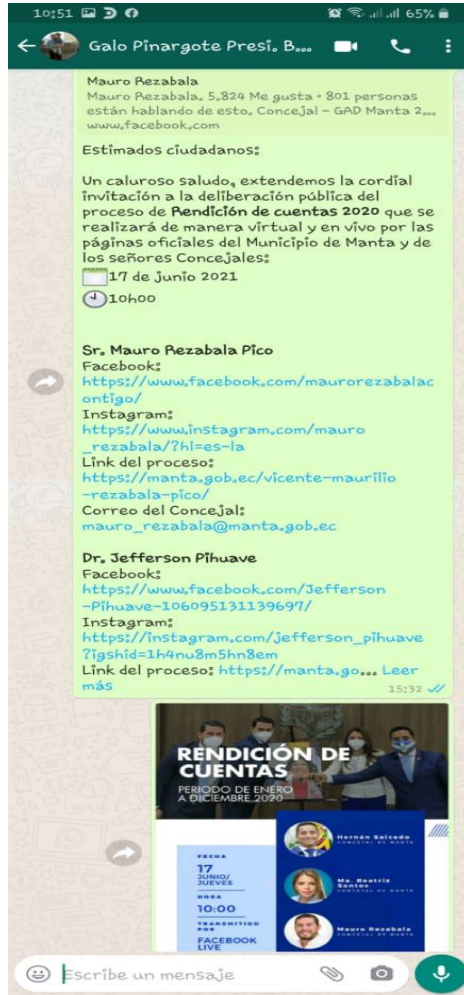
10:51 65%

Galo Pinargote Presi. B...

Mauro Rezabala
Mauro Rezabala. 5.824 Me gusta • 801 personas están hablando de esto. Concejal - GAD Manta 2...
www.facebook.com

Estimados ciudadanos:

Un caluroso saludo, extendemos la cordial invitación a la deliberación pública del proceso de Rendición de cuentas 2020 que se realizará de manera virtual y en vivo por las páginas oficiales del Municipio de Manta y de los señores Concejales:
17 de junio 2021
10h00

Sr. Mauro Rezabala Pico
Facebook:
https://www.facebook.com/maurorezabalacontigo/
Instagram:
https://www.instagram.com/mauro_rezabala/?hl=es-la
Link del proceso:
https://manta.gob.ec/vicente-maurilio-rezabala-pico/
Correo del Concejal:
mauro_rezabala@manta.gob.ec

Dr. Jefferson Pihuave
Facebook:
https://www.facebook.com/Jefferson-Pihuave-106095131139697/
Instagram:
https://instagram.com/jefferson_pihuave?igshid=1h4nu8m5hn8em
Link del proceso: https://manta.go... Leer más
15:32

RENDICIÓN DE CUENTAS
PERIODO DE ENERO A DICIEMBRE 2020

FECHA
17
JUNIO/ JUEVES
HORA
10:00
TRANSMITIDO POR
FACEBOOK LIVE

Hernán Salcedo
CONCEJAL DE MANTA
Ma. Beatriz Santos
CONCEJAL DE MANTA
Mauro Rezabala
CONCEJAL DE MANTA

Escribe un mensaje